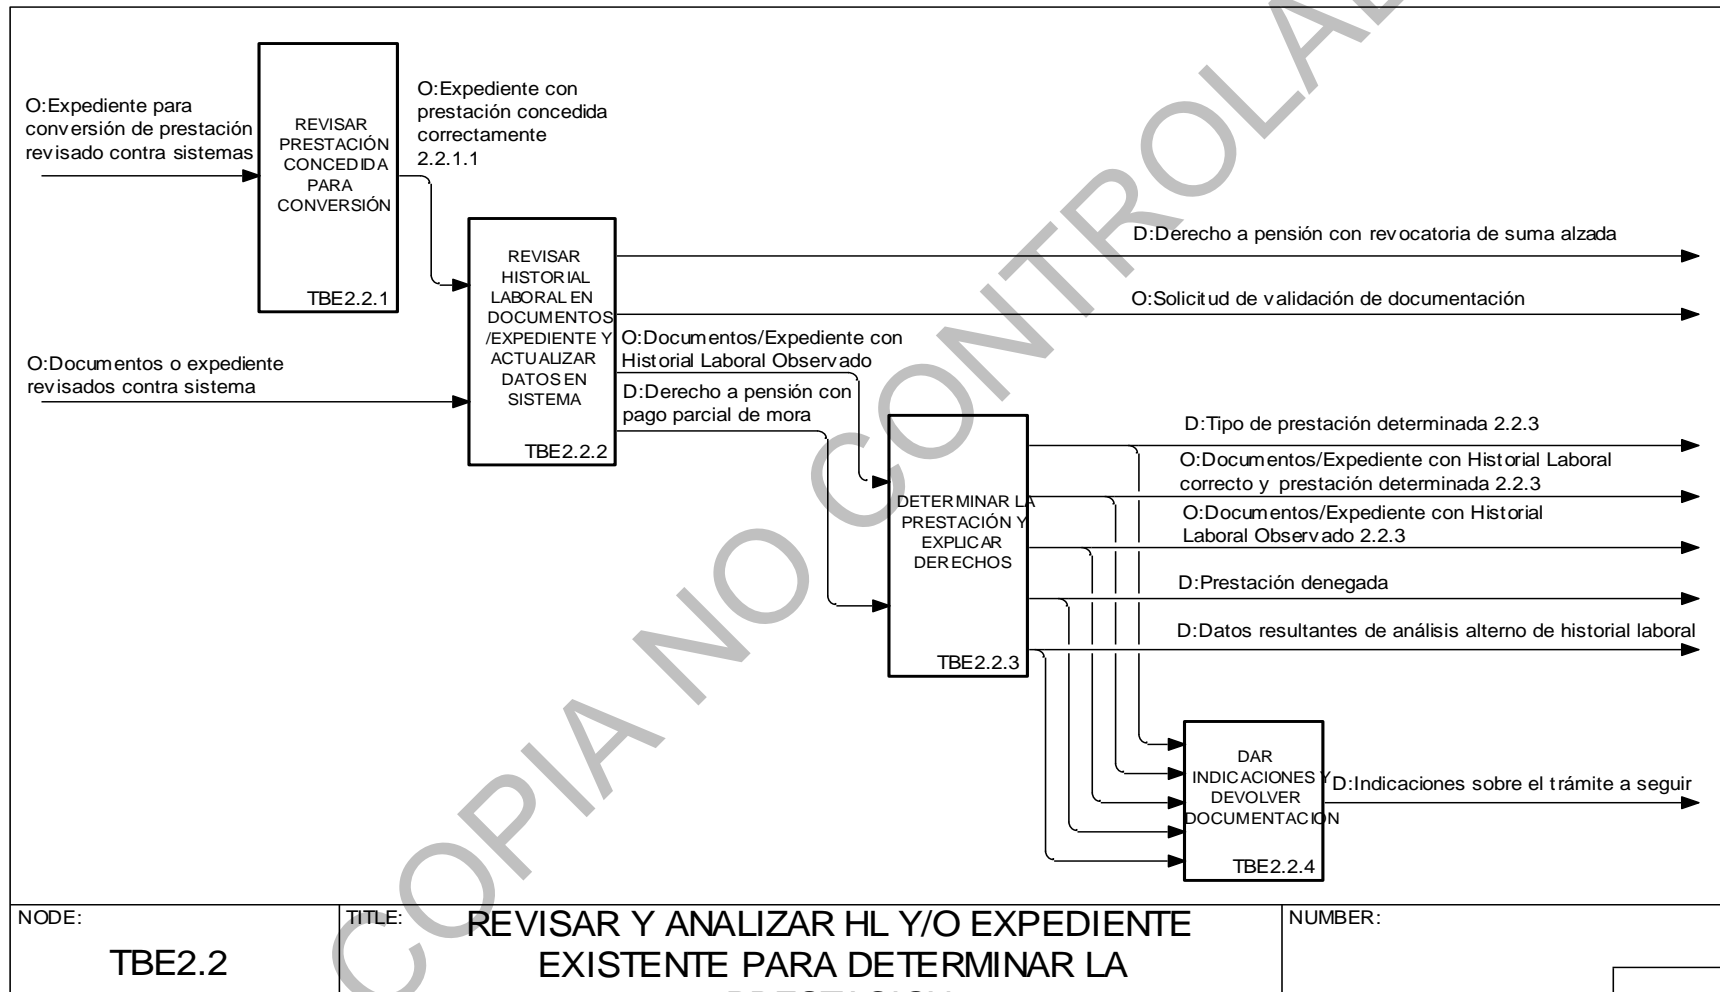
O:Expediente para conversión de prestación revisado contra sistemas

REVISAR PRESTACIÓN CONCEDIDA PARA CONVERSIÓN

TBE2.2.1

O:Expediente con prestación concedida correctamente 2.2.1.1

REVISAR HISTORIAL LABORAL EN DOCUMENTOS /EXPEDIENTE Y ACTUALIZAR DATOS EN SISTEMA

TBE2.2.2

D:Derecho a pensión con revocatoria de suma alzada

O:Solicitud de validación de documentación

O:Documentos o expediente revisados contra sistema

O:Documentos/Expediente con Historial Laboral Observado

D:Derecho a pensión con pago parcial de mora

DETERMINAR LA PRESTACIÓN Y EXPLICAR DERECHOS

TBE2.2.3

D:Tipo de prestación determinada 2.2.3

O:Documentos/Expediente con Historial Laboral correcto y prestación determinada 2.2.3

O:Documentos/Expediente con Historial Laboral Observado 2.2.3

D:Prestación denegada

D:Datos resultantes de análisis alterno de historial laboral

DAR INDICACIONES Y DEVOLVER DOCUMENTACION

TBE2.2.4

D:Indicaciones sobre el trámite a seguir

COPIA NO CONTROLADA

NODE:
TBE2.2

TITLE:
REVISAR Y ANALIZAR HL Y/O EXPEDIENTE EXISTENTE PARA DETERMINAR LA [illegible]

NUMBER: